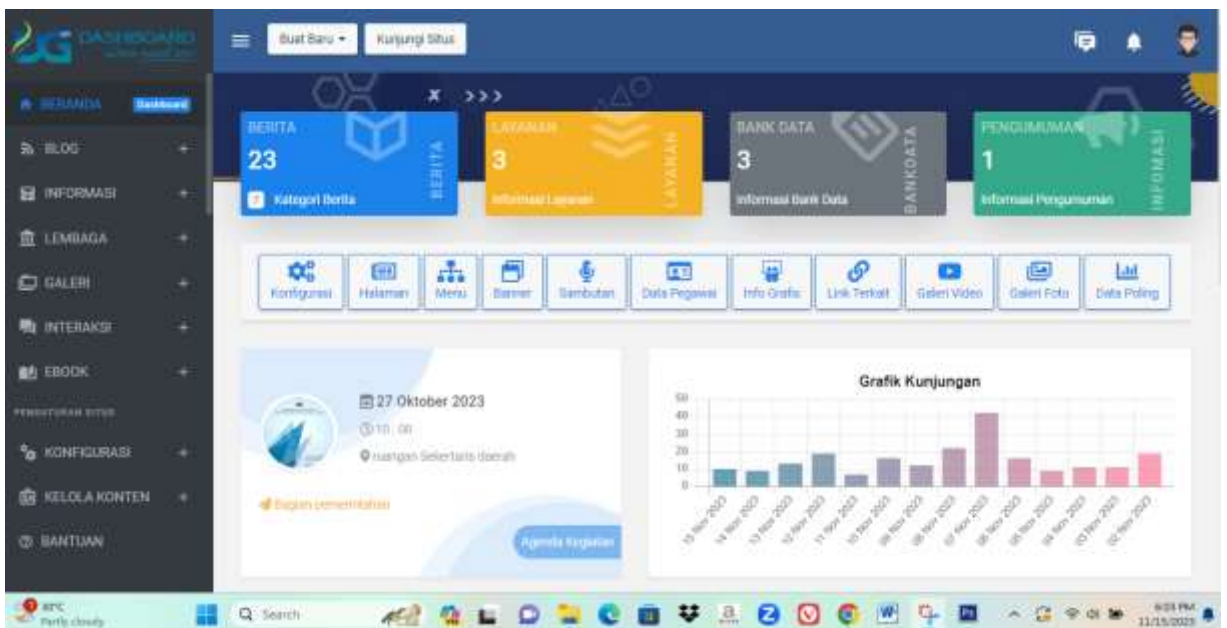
DASHBOARD

Buat Baru ▾ Kunjungi Situs

BERANDA Dashboard
BLOG +
INFORMASI +
LEMBAGA +
GALERI +
INTERAKSI +
EBOOK +
PENGATURAN SITUS
KONFIGURASI +
KELOLA KONTEN +
BANTUAN

BERITA
23
Kategori Berita
BERITA

LAYANAN
3
Informasi Layanan
LAYANAN

BANK DATA
3
Informasi Bank Data
BANKDATA

PENGUMUMAN
1
Informasi Pengumuman
INFOMASI

Konfigurasi Halaman Menu Banner Sambutan Data Pegawai Info Grafis Link Terkait Galeri Video Galeri Foto Data Poling

27 Oktober 2023
10 : 00
ruangan Sekertaris daerah
Bagian pemerintahan
Agenda Kegiatan

Grafik Kunjungan
50
40
30
20
10
0

Partly cloudy
Search
6:03 PM
11/15/2023